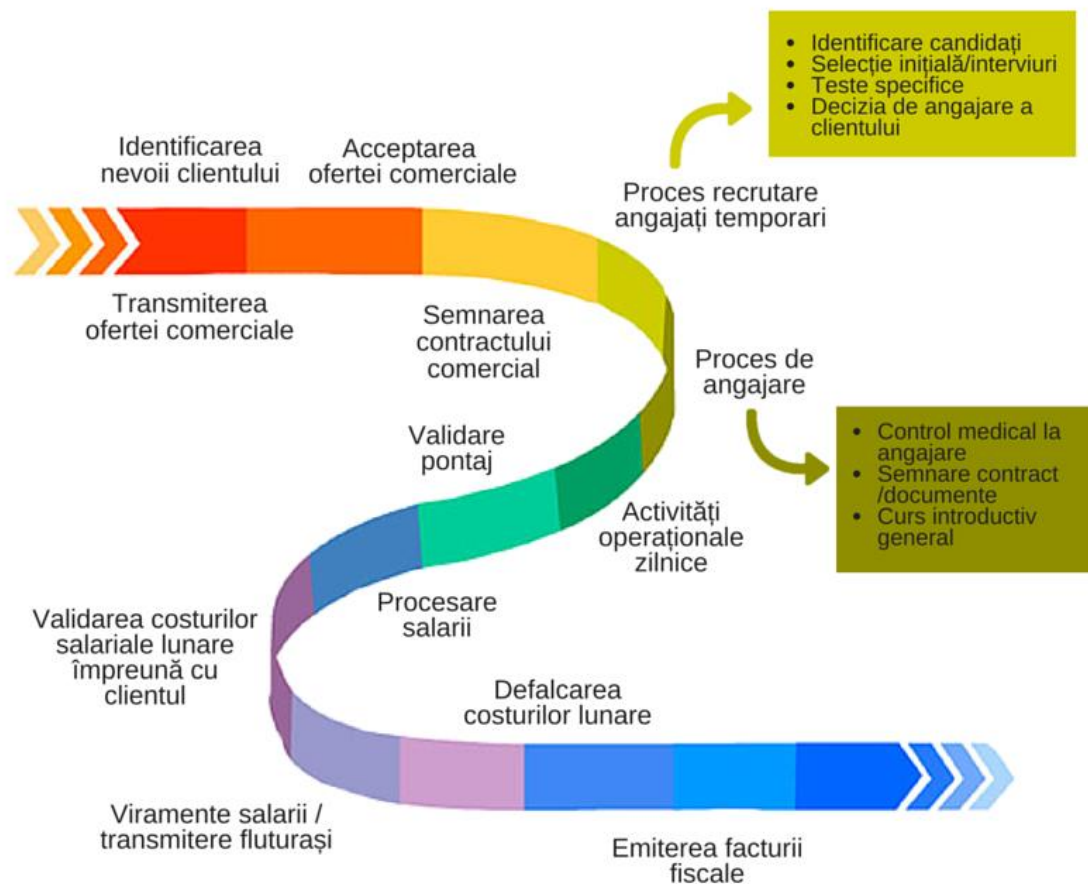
Identificarea nevoii clientului

Acceptarea ofertei comerciale

Transmiterea ofertei comerciale

Semnarea contractului comercial

Proces recrutare angajați temporari

- Identificare candidați
- Selecție inițială/interviuri
- Teste specifice
- Decizia de angajare a clientului

Proces de angajare

- Control medical la angajare
- Semnare contract /documente
- Curs introductiv general

Validare pontaj

Activități operaționale zilnice

Procesare salarii

Validarea costurilor salariale lunare împreună cu clientul

Defalcarea costurilor lunare

Viramente salarii / transmitere fluturași

Emiterea facturii fiscale